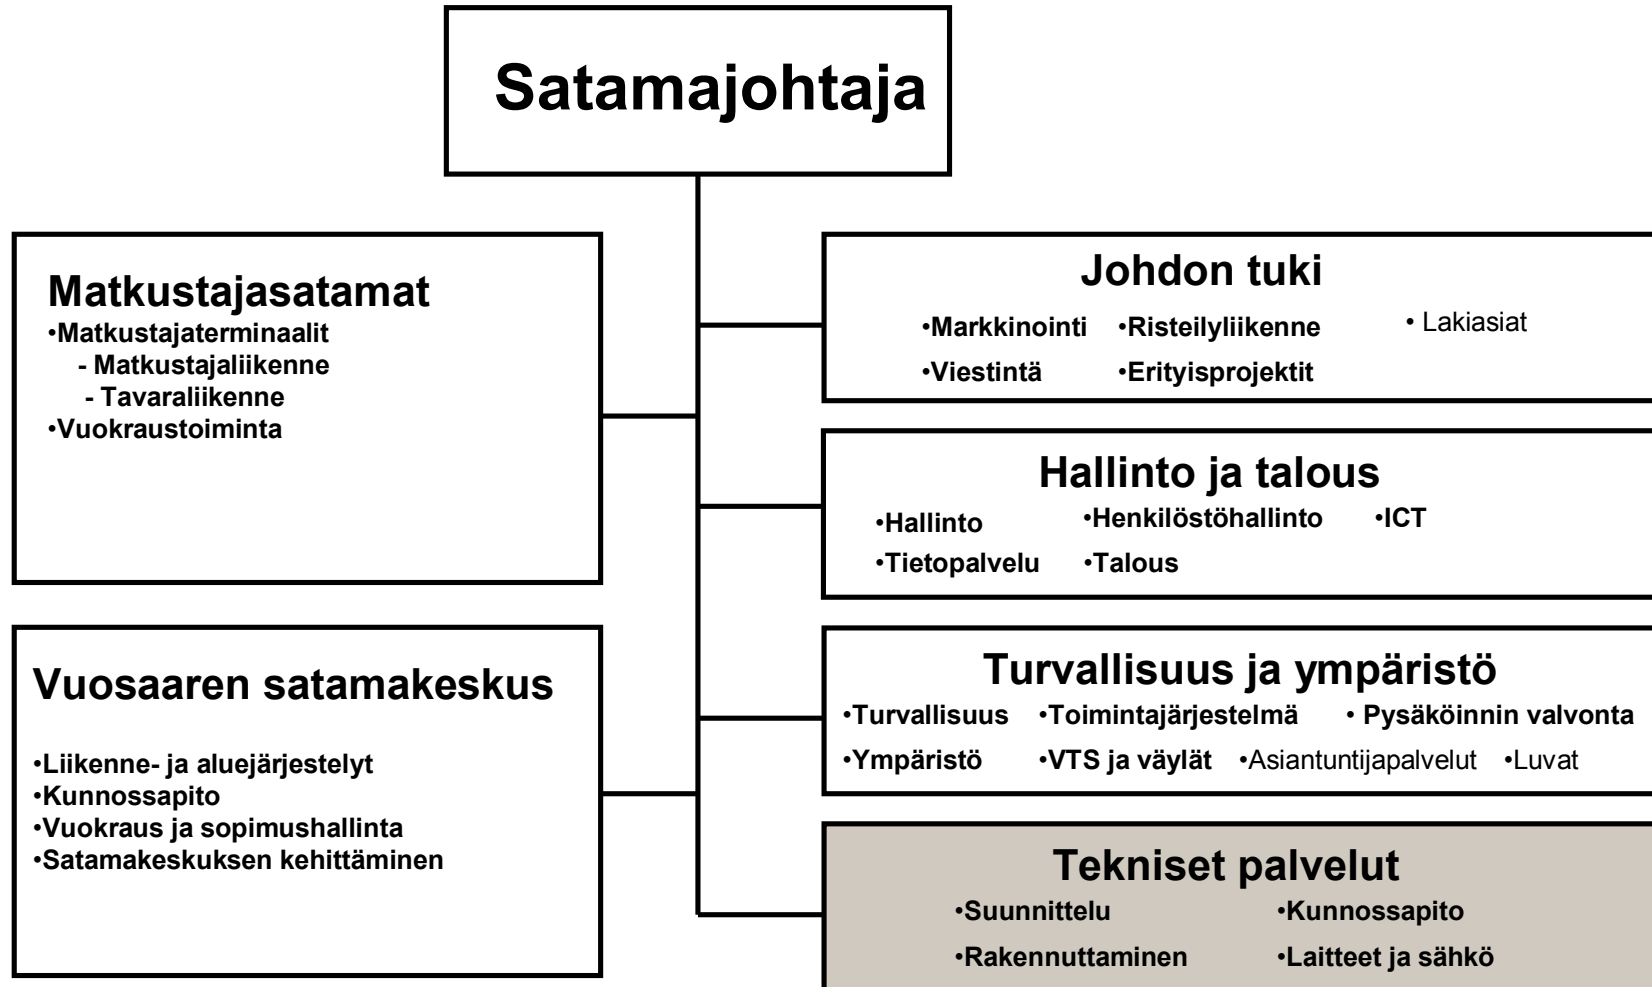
Satamajohtaja

Matkustajasatamat
•Matkustajaterminaalit
- Matkustajaliikenne
- Tavaraliikenne
•Vuokraustoiminta

Vuosaaren satamakeskus
•Liikenne- ja aluejärjestelyt
•Kunnossapito
•Vuokraus ja sopimushallinta
•Satamakeskuksen kehittäminen

Johdon tuki
•Markkinointi •Risteilyliikenne • Lakiasiat
•Viestintä •Erityisprojektit

Hallinto ja talous
•Hallinto •Henkilöstöhallinto •ICT
•Tietopalvelu •Talous

Turvallisuus ja ympäristö
•Turvallisuus •Toimintajärjestelmä • Pysäköinnin valvonta
•Ympäristö •VTS ja väylät •Asiantuntijapalvelut •Luvat

Tekniset palvelut
•Suunnittelu •Kunnossapito
•Rakennuttaminen •Laitteet ja sähkö